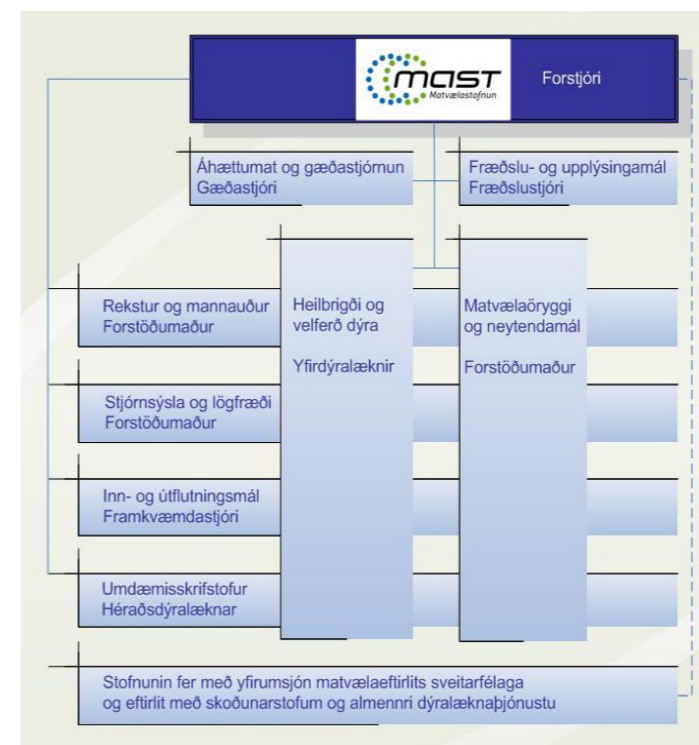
MAST
Matvælastofnun

Forstjóri

Áhættumat og gæðastjórnun
Gæðastjóri

Fræðslu- og upplýsingamál
Fræðslustjóri

Rekstur og mannauður
Forstöðumaður

Heilbrigði og velferð dýra

Yfirdýralæknir

Matvælaöryggi og neytendamál

Forstöðumaður

Stjórnsýsla og lögfræði
Forstöðumaður

Inn- og útflutningsmál
Framkvæmdastjóri

Umdæmisskrifstofur
Héraðsdýralæknar

Stofnunin fer með yfirumsjón matvælaeftirlits sveitarfélaga og eftirlit með skoðunarstofum og almennri dýralæknaþjónustu